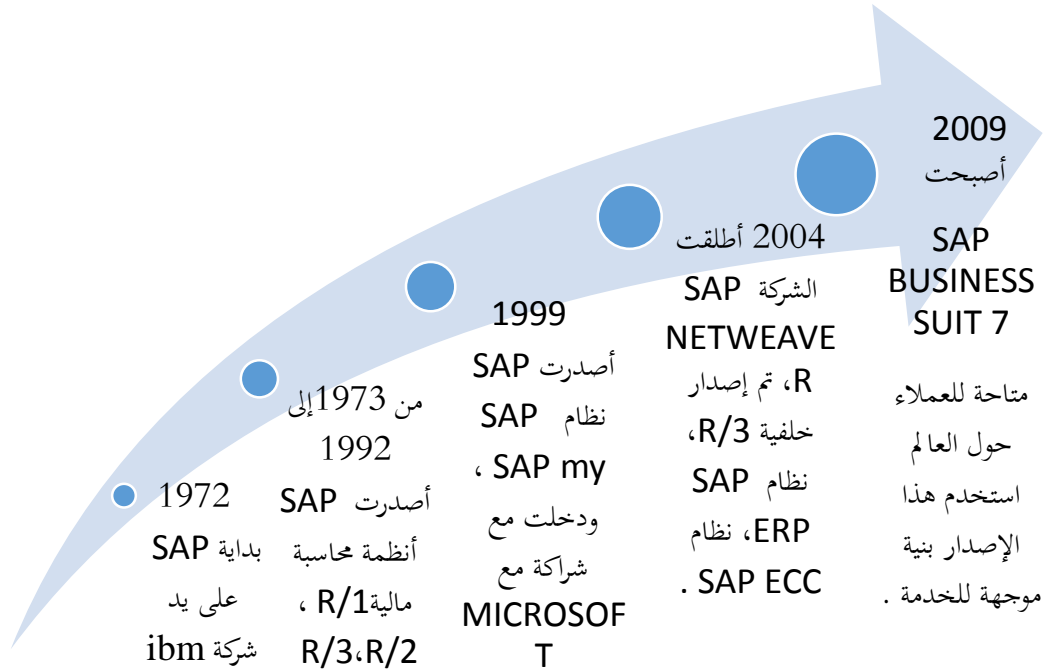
1972
بداية SAP
على يد
شركة ibm

من 1973إلى
1992
أصدرت SAP
أنظمة محاسبة
ماليةR/1 ،
R/3،R/2

1999
أصدرت SAP
نظام SAP
SAP my ،
ودخلت مع
شراكة مع
MICROSOFT

2004 أطلقت
الشركة SAP
NETWEAVER، تم إصدار
خلفية R/3،
نظام SAP
ERP، نظام
SAP ECC .

2009
أصبحت
SAP
BUSINESS
SUIT 7
متاحة للعملاء
حول العالم
استخدم هذا
الإصدار بنية
موجهة للخدمة .